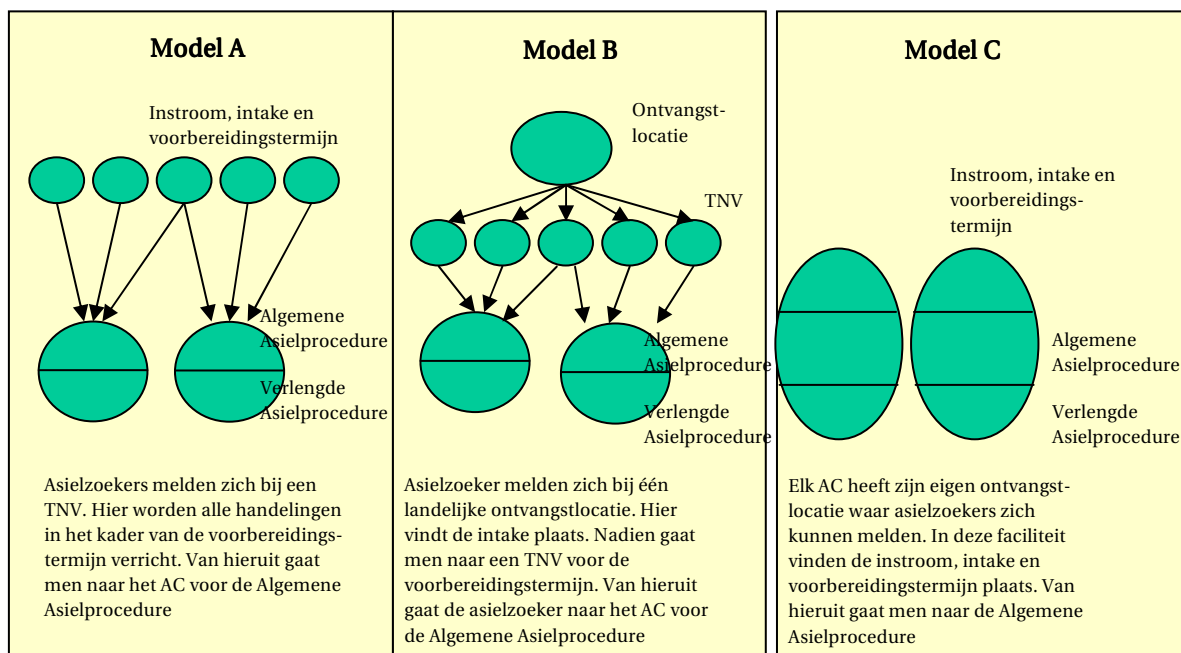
Model A

Instroom, intake en voorbereidingstermijn

Algemene Asielprocedure

Verlengde Asielprocedure

Asielzoekers melden zich bij een TNV. Hier worden alle handelingen in het kader van de voorbereidingstermijn verricht. Van hieruit gaat men naar het AC voor de Algemene Asielprocedure

Model B

Ontvangstlocatie

TNV

Algemene Asielprocedure

Verlengde Asielprocedure

Asielzoeker melden zich bij één landelijke ontvangstlocatie. Hier vindt de intake plaats. Nadien gaat men naar een TNV voor de voorbereidingstermijn. Van hieruit gaat de asielzoeker naar het AC voor de Algemene Asielprocedure

Model C

Instroom, intake en voorbereidingstermijn

Algemene Asielprocedure

Verlengde Asielprocedure

Elk AC heeft zijn eigen ontvangstlocatie waar asielzoekers zich kunnen melden. In deze faciliteit vinden de instroom, intake en voorbereidingstermijn plaats. Van hieruit gaat men naar de Algemene Asielprocedure